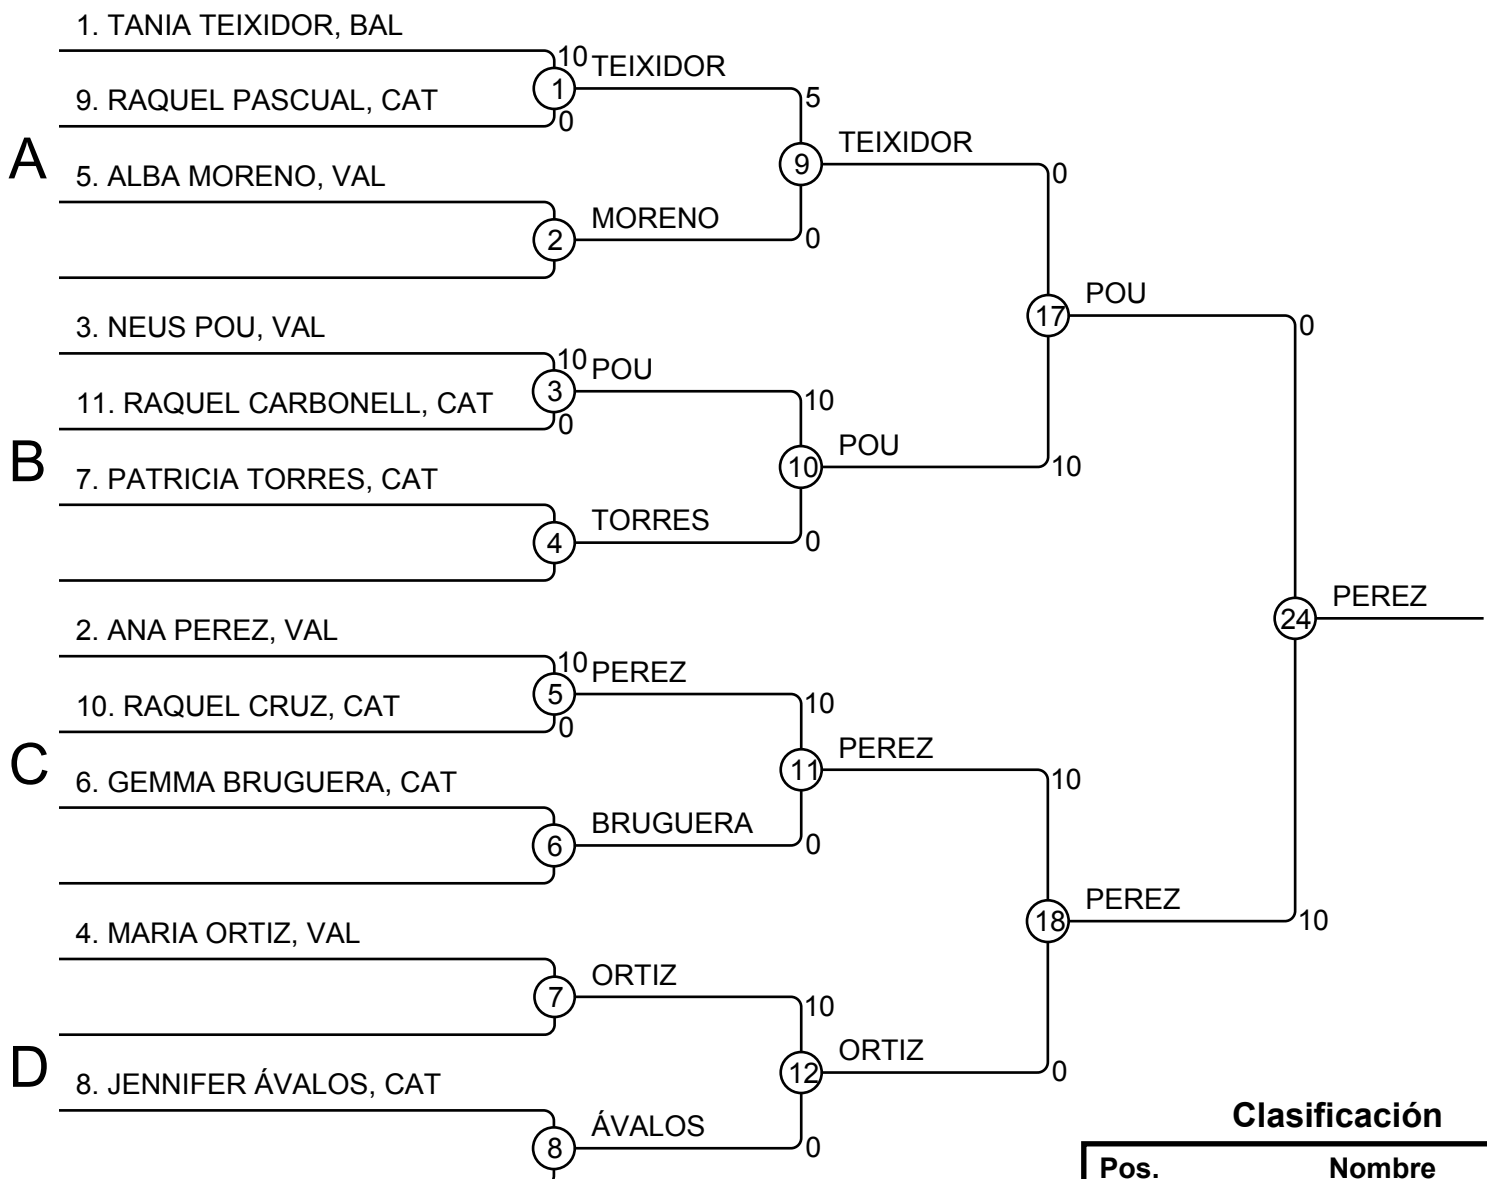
1. TANIA TEIXIDOR, BAL
10
1
TEIXIDOR
9. RAQUEL PASCUAL, CAT
0
5
A
9
TEIXIDOR
5. ALBA MORENO, VAL
0
2
MORENO
0
3. NEUS POU, VAL
17
POU
10
3
POU
0
11. RAQUEL CARBONELL, CAT
0
10
B
10
POU
7. PATRICIA TORRES, CAT
10
4
TORRES
0
2. ANA PEREZ, VAL
24
PEREZ
10
5
PEREZ
10. RAQUEL CRUZ, CAT
0
10
C
11
PEREZ
6. GEMMA BRUGUERA, CAT
10
6
BRUGUERA
0
18
PEREZ
4. MARIA ORTIZ, VAL
10
7
ORTIZ
10
D
12
ORTIZ
8. JENNIFER ÁVALOS, CAT
0
8
ÁVALOS
0

Clasificación

| Pos. | Nombre |
|---|---|